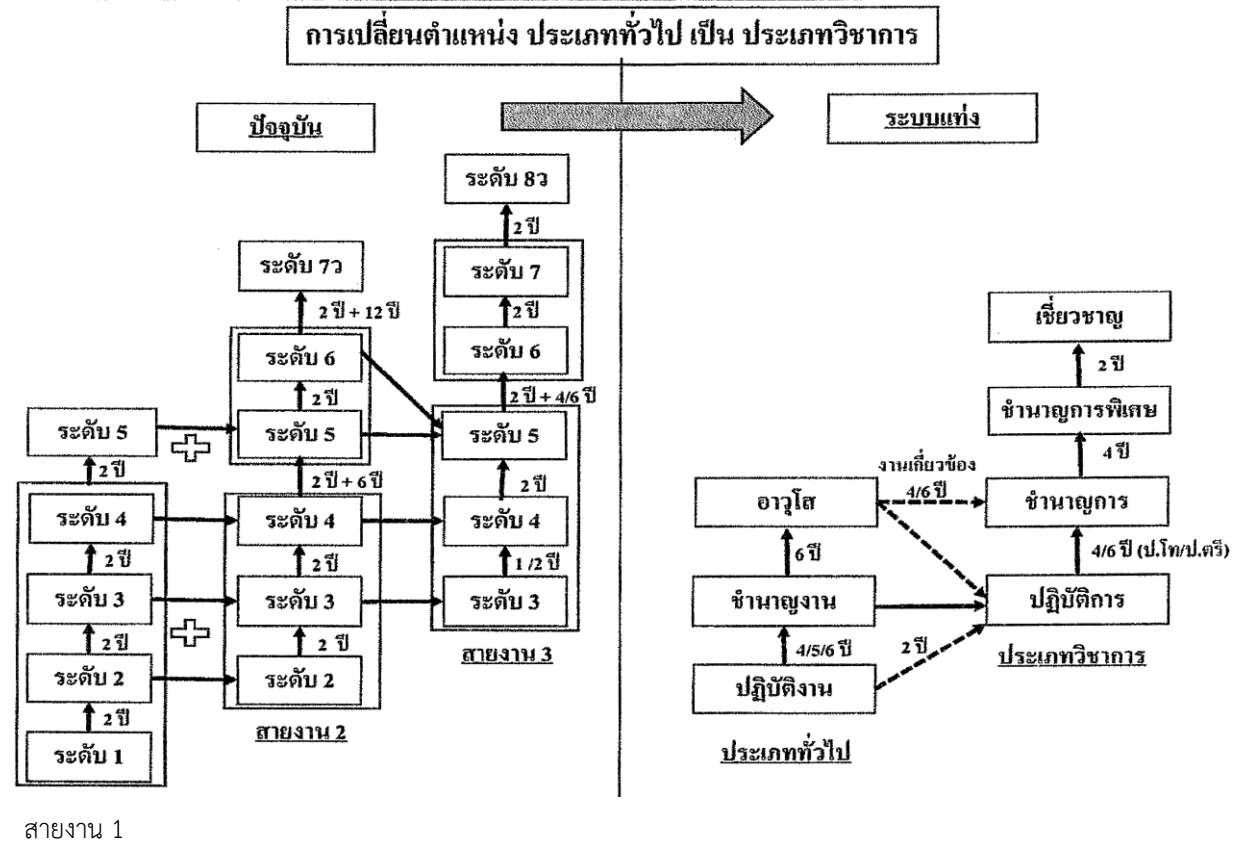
การเปลี่ยนตำแหน่ง ประเภททั่วไป เป็น ประเภทวิชาการ

ปัจจุบัน

ระบบแท่ง

ระดับ 8ว

2 ปี

ระดับ 7

2 ปี

ระดับ 6

ระดับ 7ว

2 ปี + 12 ปี

ระดับ 6

2 ปี

ระดับ 5

2 ปี + 4/6 ปี

ระดับ 5

ระดับ 5

2 ปี

2 ปี + 6 ปี

ระดับ 4

ระดับ 4

2 ปี

ระดับ 4

2 ปี

2 ปี

1 /2 ปี

ระดับ 3

ระดับ 3

ระดับ 3

2 ปี

2 ปี

ระดับ 2

ระดับ 2

2 ปี

ระดับ 1

สายงาน 2

สายงาน 3

เชี่ยวชาญ

2 ปี

ชำนาญการพิเศษ

4 ปี

งานเกี่ยวข้อง 4/6 ปี

อาวุโส

ชำนาญการ

6 ปี

4/6 ปี (ป.โท/ป.ตรี)

ชำนาญงาน

ปฏิบัติการ

4/5/6 ปี

2 ปี

ประเภทวิชาการ

ปฏิบัติงาน

ประเภททั่วไป

สายงาน 1